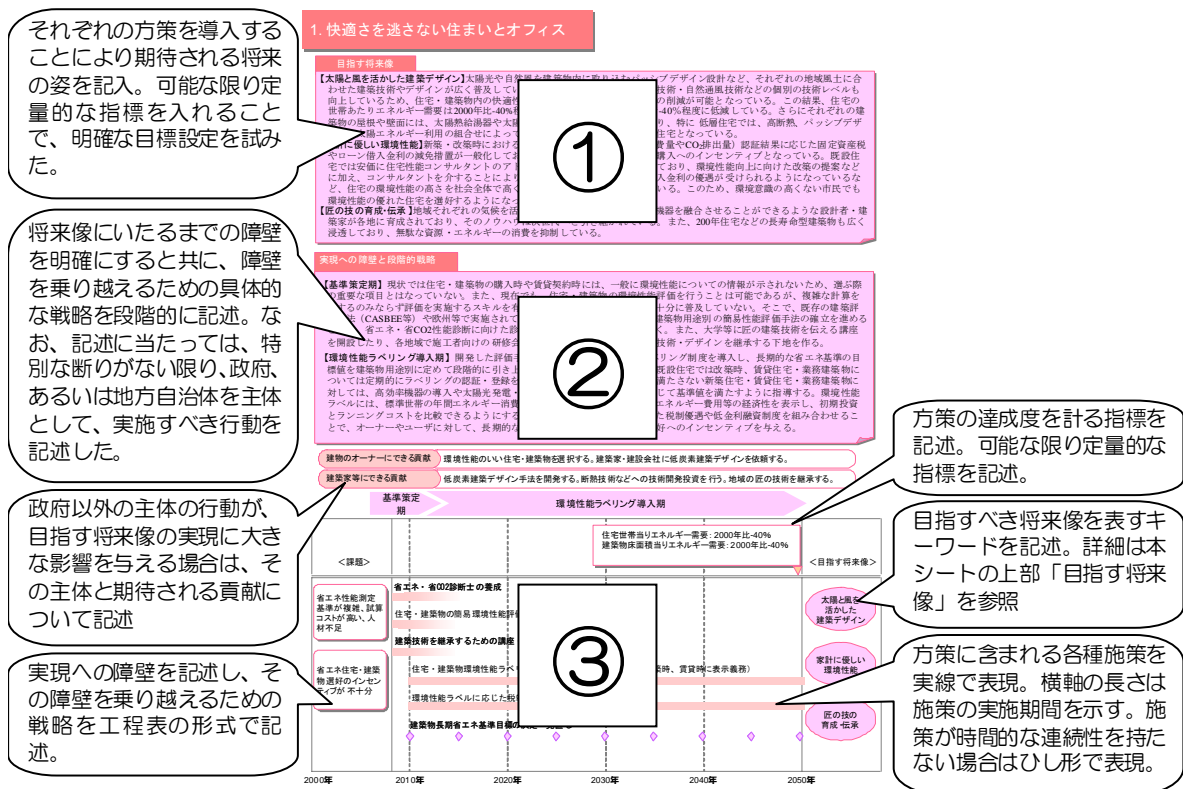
それぞれの方策を導入することにより期待される将来の姿を記入。可能な限り定量的な指標を入れることで、明確な目標設定を試みた。

将来像にいたるまでの障壁を明確にすると共に、障壁を乗り越えるための具体的な戦略を段階的に記述。なお、記述に当たっては、特別な断りがない限り、政府、あるいは地方自治体を主体として、実施すべき行動を記述した。

政府以外の主体の行動が、目指す将来像の実現に大きな影響を与える場合は、その主体と期待される貢献について記述

実現への障壁を記述し、その障壁を乗り越えるための戦略を工程表の形式で記述。

1. 快適さを逃さない住まいとオフィス

目指す将来像

【太陽と風を活かした建築デザイン】太陽光や自然風を建物内に取り入れるパッシブデザイン設計など、それぞれの地域風土に合わせた建築技術やデザインが広く普及して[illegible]技術・自然通風技術などの個別の技術レベルも向上しているため、住宅・建築物内の快適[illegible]の削減が可能となっている。この結果、住宅の世帯あたりエネルギー需要は2000年比-40%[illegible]-40%程度に低減している。さらにそれぞれの建築物の屋根や壁面には、太陽熱給湯器や太陽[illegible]り、特に 低層住宅では、高断熱、パッシブデザ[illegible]陽エネルギー利用の組合せによって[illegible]住宅となっている。
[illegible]に優しい環境性能】新築・改築時における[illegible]費量やCO₂排出量）認証結果に応じた固定資産税やローン借入金利の減免措置が一般化して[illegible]購入へのインセンティブとなっている。既設住宅では安価に住宅性能コンサルタントの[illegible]おり、環境性能向上に向けた改修の提案などに加え、コンサルタントを介することにより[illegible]入金利の優遇が受けられるようになっているなど、住宅の環境性能の高さを社会全体で高く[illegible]いる。このため、環境意識の高くない市民でも環境性能の優れた住宅を選好するようになって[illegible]
【匠の技の育成・伝承】地域それぞれの気候を活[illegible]機器を融合させることができるような設計者・建築家が各地に育成されており、そのノウハ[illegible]。また、200年住宅などの長寿命型建築物も広く浸透しており、無駄な資源・エネルギーの消費を抑制している。

①

実現への障壁と段階的戦略

【基準策定期】現状では住宅・建築物の購入時や賃貸契約時には、一般に環境性能についての情報が示されないため、選ぶ際の重要な項目とはなっていない。また、現在でも住宅・建築物の環境性能評価を行うことは可能であるが、複雑な計算を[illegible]るのみならず評価を実施するスキルを有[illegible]分に普及していない。そこで、既存の建築評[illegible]（CASBEE等）や欧州等で実施されて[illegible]建築物用途別の簡易性能評価手法の確立を進める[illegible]省エネ・省CO2性能診断に向けた診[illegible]。また、大学等に匠の建築技術を伝える講座を開設したり、各地域で施工者向けの研修会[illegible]技術・デザインを継承する下地を作る。
【環境性能ラベリング導入期】開発した評価手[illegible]リング制度を導入し、長期的な省エネ基準の目標値を建築物用途別に定めて段階的に引き上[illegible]既設住宅では改築時、賃貸住宅・業務建築物については定期的にラベリングの認証・登録を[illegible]満たさない新築住宅・賃貸住宅・業務建築物に対しては、高効率機器の導入や太陽光発電・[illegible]じて基準値を満たすように指導する。環境性能ラベルには、住宅の年間エネルギー消費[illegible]エネルギー費用等の経済性を表示し、初期投資とランニングコストを比較できるようにする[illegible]た税制優遇や低金利融資制度を組み合わせることで、オーナーやユーザに対して、長期的な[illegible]好へのインセンティブを与える。

②

方策の達成度を計る指標を記述。可能な限り定量的な指標を記述。

建物のオーナーにできる貢献　環境性能のいい住宅・建築物を選択する。建築家・建設会社に低炭素建築デザインを依頼する。
建築家等にできる貢献　低炭素建築デザイン手法を開発する。断熱技術などへの技術開発投資を行う。地域の匠の技術を継承する。

基準策定期　環境性能ラベリング導入期

住宅世帯当りエネルギー需要：2000年比-40%
建築物床面積当りエネルギー需要：2000年比-40%

目指すべき将来像を表すキーワードを記述。詳細は本シートの上部「目指す将来像」を参照

<課題>　<目指す将来像>

省エネ性能測定基準が複雑、試算コストが高い、人材不足

省エネ・省CO2診断士の養成
住宅・建築物の簡易環境性能評価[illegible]
建築技術を継承するための講座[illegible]

省エネ住宅・建築物選好のインセンティブが不十分

住宅・建築物環境性能ラベ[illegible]時、賃貸時に表示義務）
環境性能ラベルに応じた税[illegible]
建築物長期省エネ基準目標の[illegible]

③

太陽と風を活かした建築デザイン
家計に優しい環境性能
匠の技の育成・伝承

方策に含まれる各種施策を実線で表現。横軸の長さは施策の実施期間を示す。施策が時間的な連続性を持たない場合はひし形で表現。

2000年　2010年　2020年　2030年　2040年　2050年